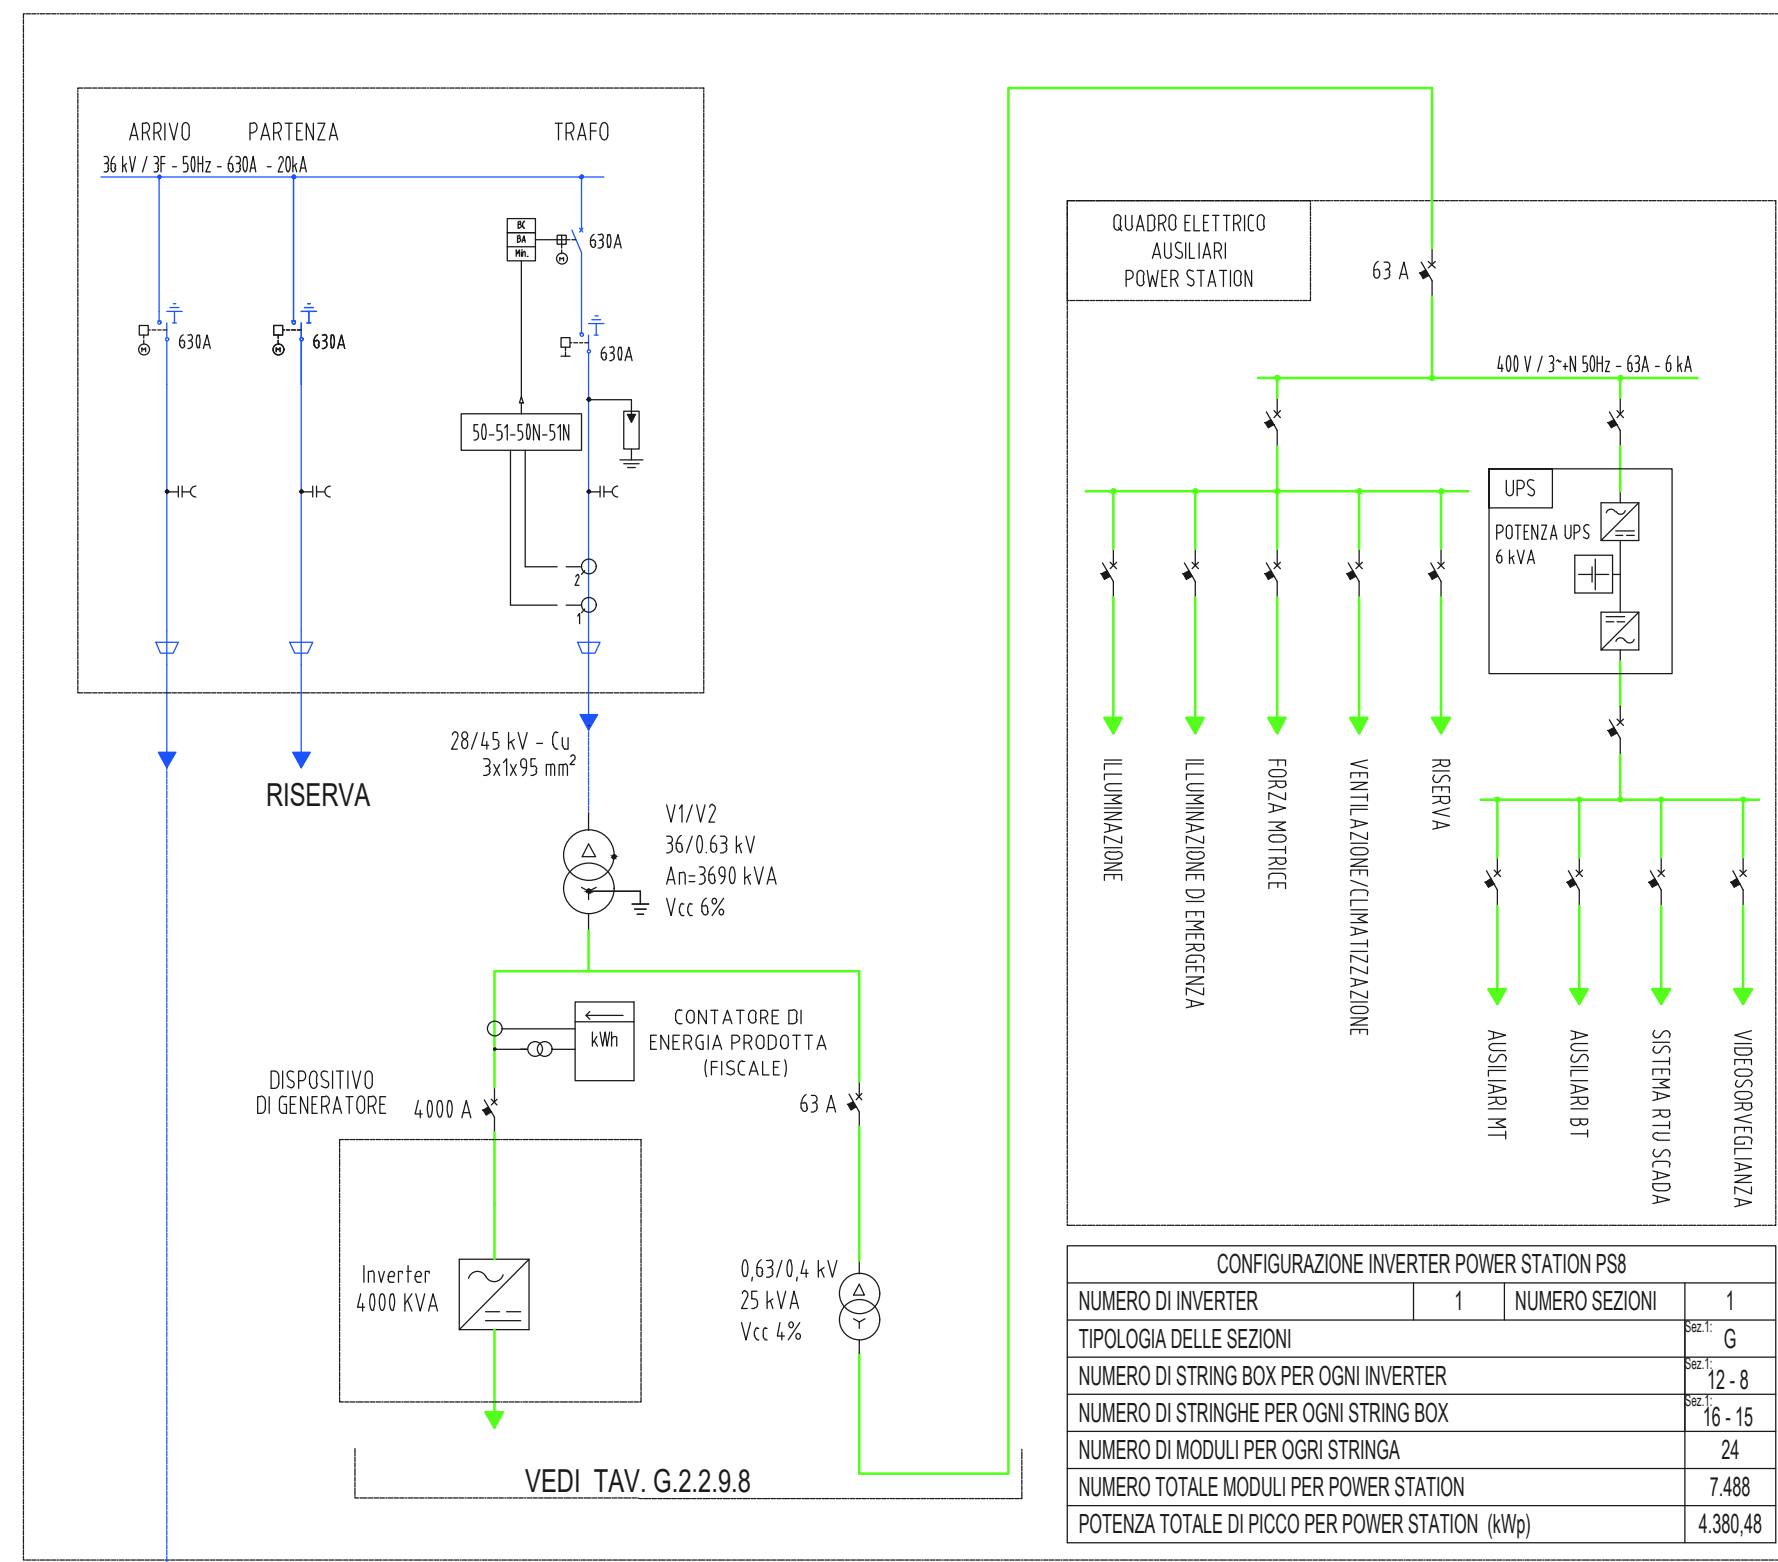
ARRIVO PARTENZA TRAFO
36 kV / 3F - 50Hz - 630A - 20kA

BC
BA
Min.

630A
630A
630A
630A

50-51-50N-51N

2
1

RISERVA

28/45 kV - Cu
3x1x95 mm$^2$

V1/V2
36/0.63 kV
An=3690 kVA
Vcc 6%

kWh
CONTATORE DI
ENERGIA PRODOTTA
(FISCALE)

DISPOSITIVO
DI GENERATORE
4000 A
63 A

Inverter
4000 KVA

0,63/0,4 kV
25 kVA
Vcc 4%

VEDI TAV. G.2.2.9.8

QUADRO ELETTRICO
AUSILIARI
POWER STATION

63 A

400 V / 3~+N 50Hz - 63A - 6 kA

UPS
POTENZA UPS
6 kVA

ILLUMINAZIONE
ILLUMINAZIONE DI EMERGENZA
FORZA MOTRICE
VENTILAZIONE/CLIMATIZZAZIONE
RISERVA

AUSILIARI MT
AUSILIARI BT
SISTEMA RTU SCADA
VIDEOSORVEGLIANZA

| CONFIGURAZIONE INVERTER POWER STATION PS8 | | | |
|---|---|---|---|
| NUMERO DI INVERTER | 1 | NUMERO SEZIONI | 1 |
| TIPOLOGIA DELLE SEZIONI | | | Sez.1: G |
| NUMERO DI STRING BOX PER OGNI INVERTER | | | Sez.1: 12 - 8 |
| NUMERO DI STRINGHE PER OGNI STRING BOX | | | Sez.1: 16 - 15 |
| NUMERO DI MODULI PER OGRI STRINGA | | | 24 |
| NUMERO TOTALE MODULI PER POWER STATION | | | 7.488 |
| POTENZA TOTALE DI PICCO PER POWER STATION (kWp) | | | 4.380,48 |